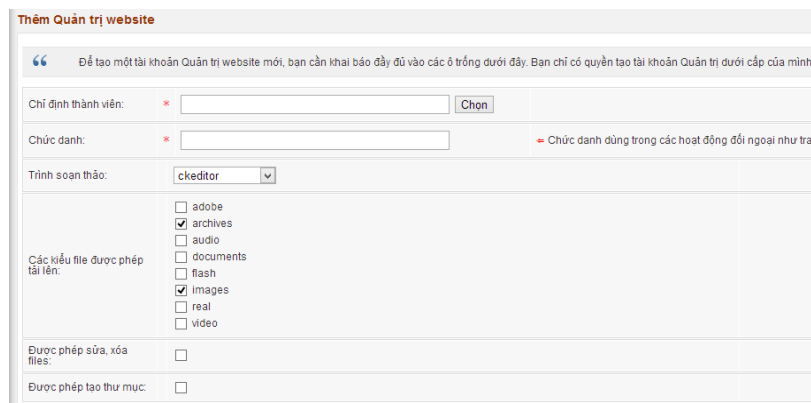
Thêm Quản trị website

Để tạo một tài khoản Quản trị website mới, bạn cần khai báo đầy đủ vào các ô trống dưới đây. Bạn chỉ có quyền tạo tài khoản Quản trị dưới cấp của mình

| | | |
|---|---|---|
| Chỉ định thành viên: * | [ ] Chọn | |
| Chức danh: * | [ ] | ⇐ Chức danh dùng trong các hoạt động đối ngoại như tra |
| Trình soạn thảo: | ckeditor | |
| Các kiểu file được phép tải lên: | ☐ adobe ☑ archives ☐ audio ☐ documents ☐ flash ☑ images ☐ real ☐ video | |
| Được phép sửa, xóa files: | ☐ | |
| Được phép tạo thư mục: | ☐ | |